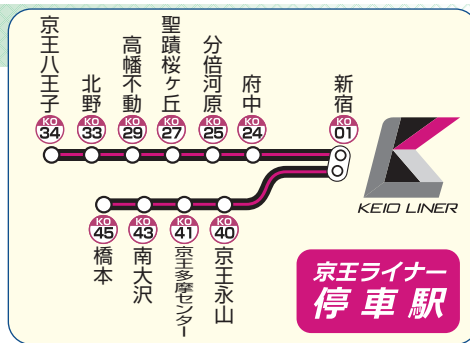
京王八王子
KO 34

北野
KO 33

高幡不動
KO 29

聖蹟桜ヶ丘
KO 27

分倍河原
KO 25

府中
KO 24

新宿
KO 01

KEIO LINER

KO 45
橋本

KO 43
南大沢

KO 41
京王多摩センター

KO 40
京王永山

京王ライナー
停車駅